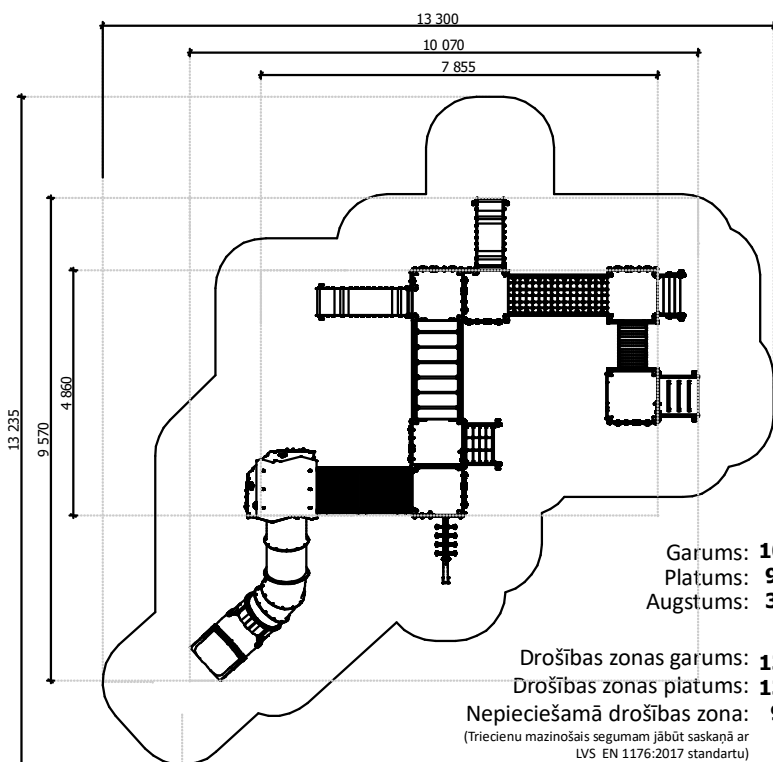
13 300
10 070
7 855
13 235
9 570
4 860

Garums: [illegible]
Platums: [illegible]
Augstums: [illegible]

Drošības zonas garums: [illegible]
Drošības zonas platums: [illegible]
Nepieciešamā drošības zona: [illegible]
(Triecienu mazinošais segumam jābūt saskaņā ar LVS EN 1176:2017 standartu)